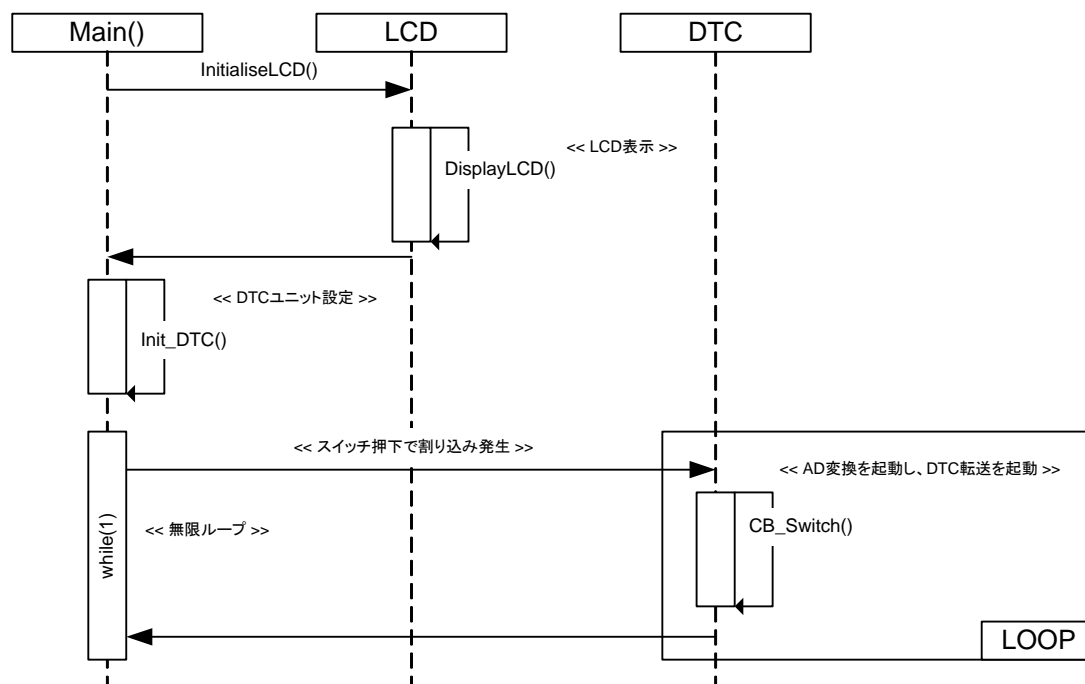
Main()

LCD

DTC

InitialiseLCD()

<< LCD表示 >>

DisplayLCD()

<< DTCユニット設定 >>

Init_DTC()

<< スイッチ押下で割り込み発生 >>

<< AD変換を起動し、DTC転送を起動 >>

while(1)

<< 無限ループ >>

CB_Switch()

LOOP